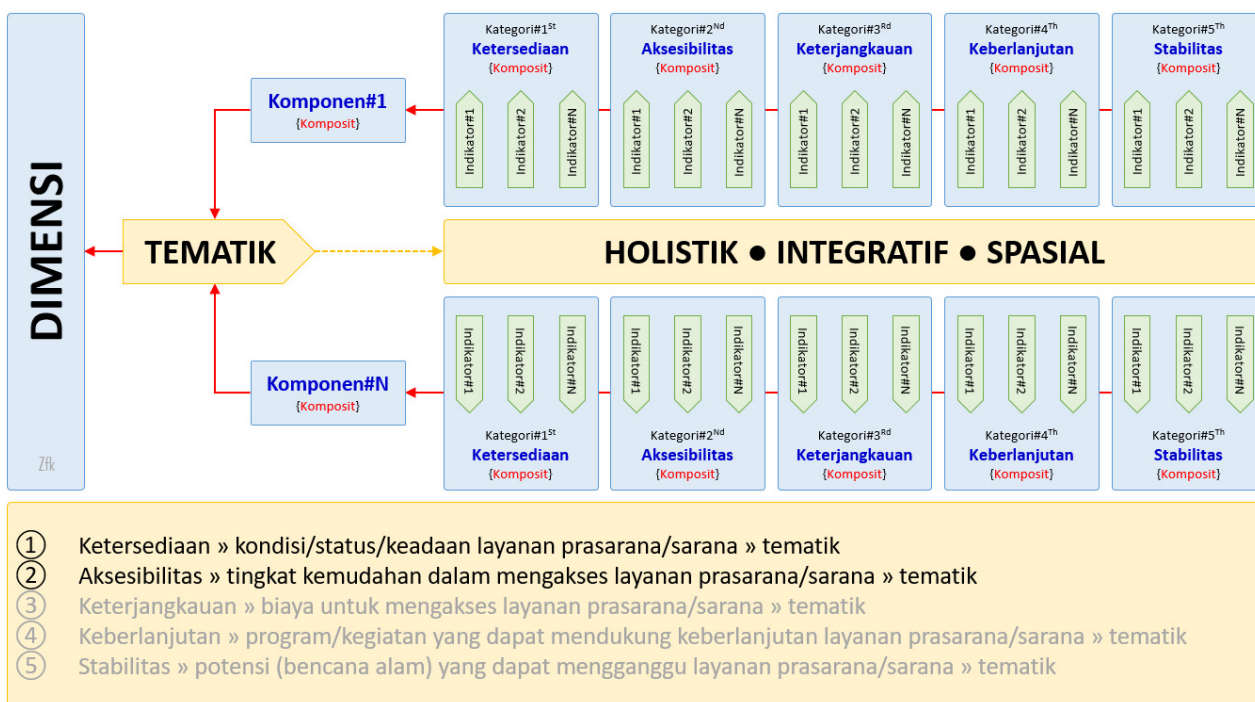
DIMENSI

Zfk

Komponen#1
{Komposit}

Kategori#1$^{St}$
Ketersediaan
{Komposit}
Indikator#1 Indikator#2 Indikator#N

Kategori#2$^{Nd}$
Aksesibilitas
{Komposit}
Indikator#1 Indikator#2 Indikator#N

Kategori#3$^{Rd}$
Keterjangkauan
{Komposit}
Indikator#1 Indikator#2 Indikator#N

Kategori#4$^{Th}$
Keberlanjutan
{Komposit}
Indikator#1 Indikator#2 Indikator#N

Kategori#5$^{Th}$
Stabilitas
{Komposit}
Indikator#1 Indikator#2 Indikator#N

TEMATIK

HOLISTIK ● INTEGRATIF ● SPASIAL

Komponen#N
{Komposit}

Indikator#1 Indikator#2 Indikator#N
Kategori#1$^{St}$
Ketersediaan
{Komposit}

Indikator#1 Indikator#2 Indikator#N
Kategori#2$^{Nd}$
Aksesibilitas
{Komposit}

Indikator#1 Indikator#2 Indikator#N
Kategori#3$^{Rd}$
Keterjangkauan
{Komposit}

Indikator#1 Indikator#2 Indikator#N
Kategori#4$^{Th}$
Keberlanjutan
{Komposit}

Indikator#1 Indikator#2 Indikator#N
Kategori#5$^{Th}$
Stabilitas
{Komposit}

① Ketersediaan » kondisi/status/keadaan layanan prasarana/sarana » tematik
② Aksesibilitas » tingkat kemudahan dalam mengakses layanan prasarana/sarana » tematik
③ Keterjangkauan » biaya untuk mengakses layanan prasarana/sarana » tematik
④ Keberlanjutan » program/kegiatan yang dapat mendukung keberlanjutan layanan prasarana/sarana » tematik
⑤ Stabilitas » potensi (bencana alam) yang dapat mengganggu layanan prasarana/sarana » tematik